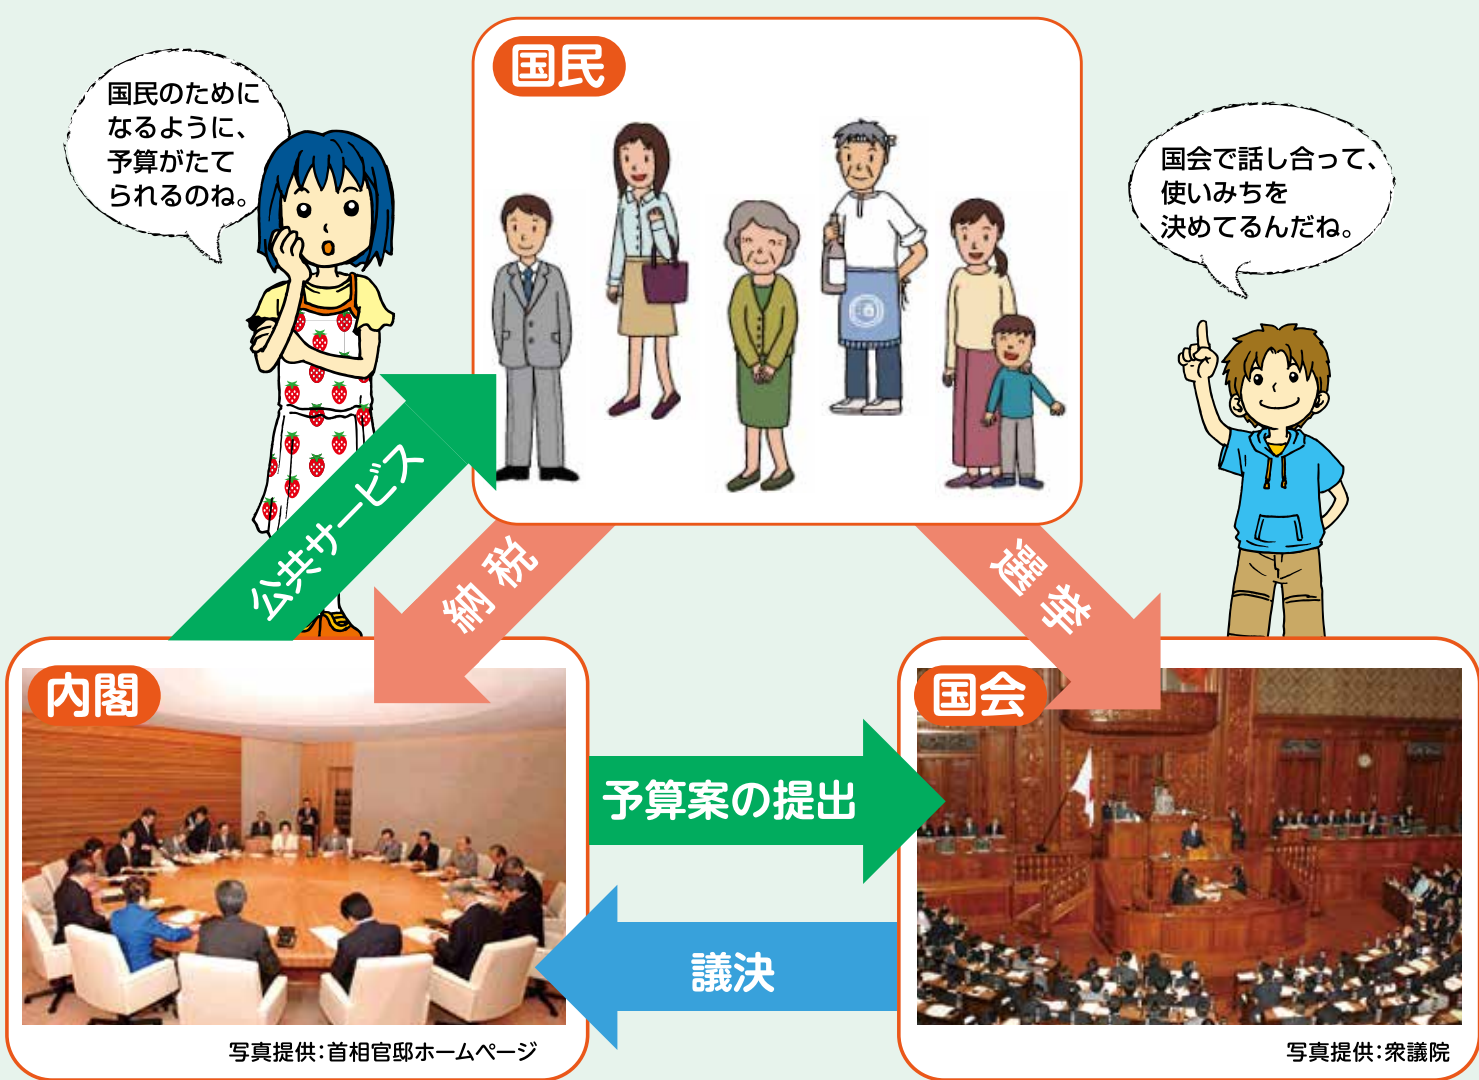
国民のためになるように、予算がたてられるのね。

国民

国会で話し合って、使いみちを決めてるんだね。

公共サービス

納税

選挙

内閣

国会

予算案の提出

議決

写真提供:首相官邸ホームページ

写真提供:衆議院